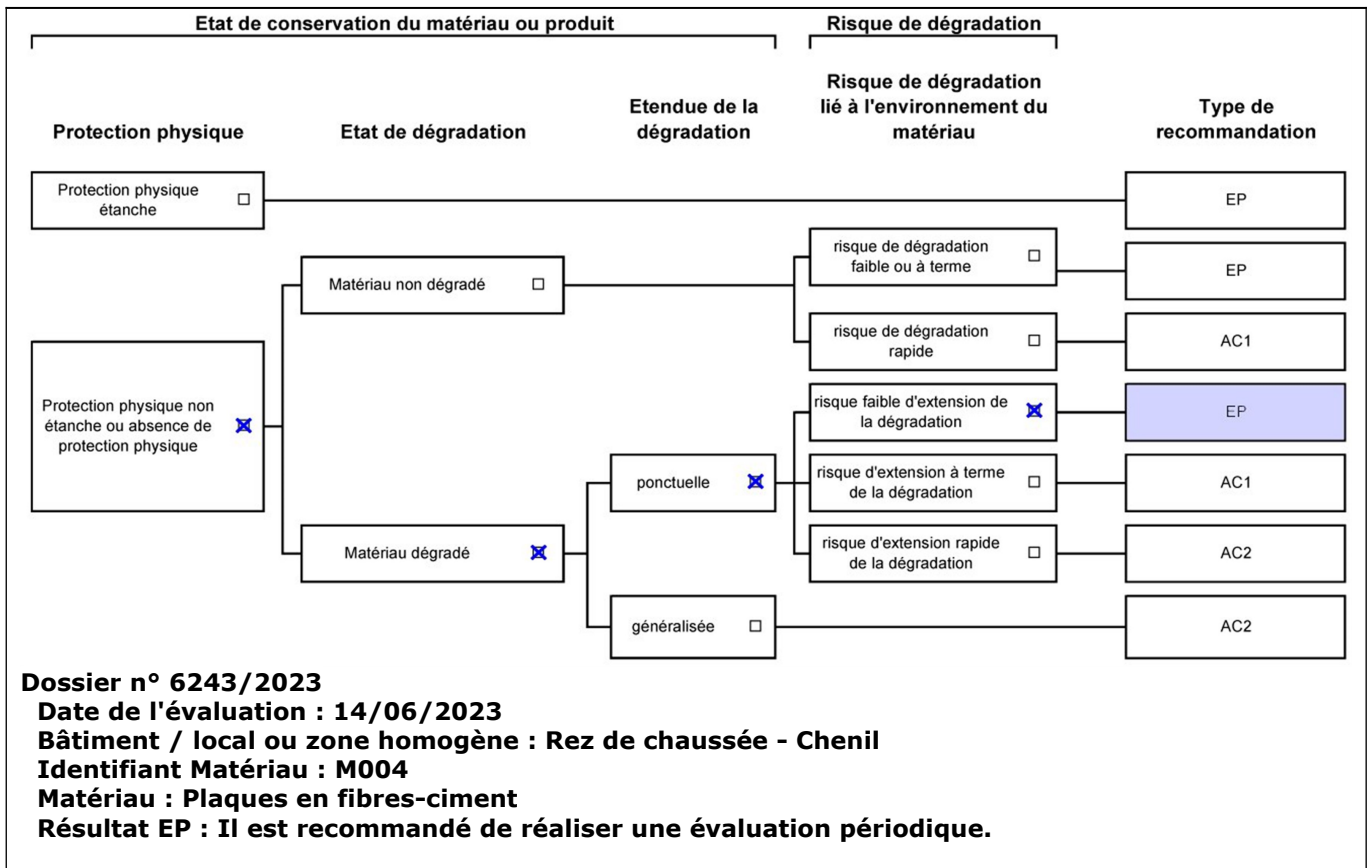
Etat de conservation du matériau ou produit

Risque de dégradation

Protection physique

Etat de dégradation

Etendue de la dégradation

Risque de dégradation lié à l'environnement du matériau

Type de recommandation

Protection physique étanche ☐

EP

Matériau non dégradé ☐

risque de dégradation faible ou à terme ☐

EP

risque de dégradation rapide ☐

AC1

Protection physique non étanche ou absence de protection physique ☒

risque faible d'extension de la dégradation ☒

EP

ponctuelle ☒

risque d'extension à terme de la dégradation ☐

AC1

Matériau dégradé ☒

risque d'extension rapide de la dégradation ☐

AC2

généralisée ☐

AC2

Dossier n° 6243/2023
Date de l'évaluation : 14/06/2023
Bâtiment / local ou zone homogène : Rez de chaussée - Chenil
Identifiant Matériau : M004
Matériau : Plaques en fibres-ciment
Résultat EP : Il est recommandé de réaliser une évaluation périodique.